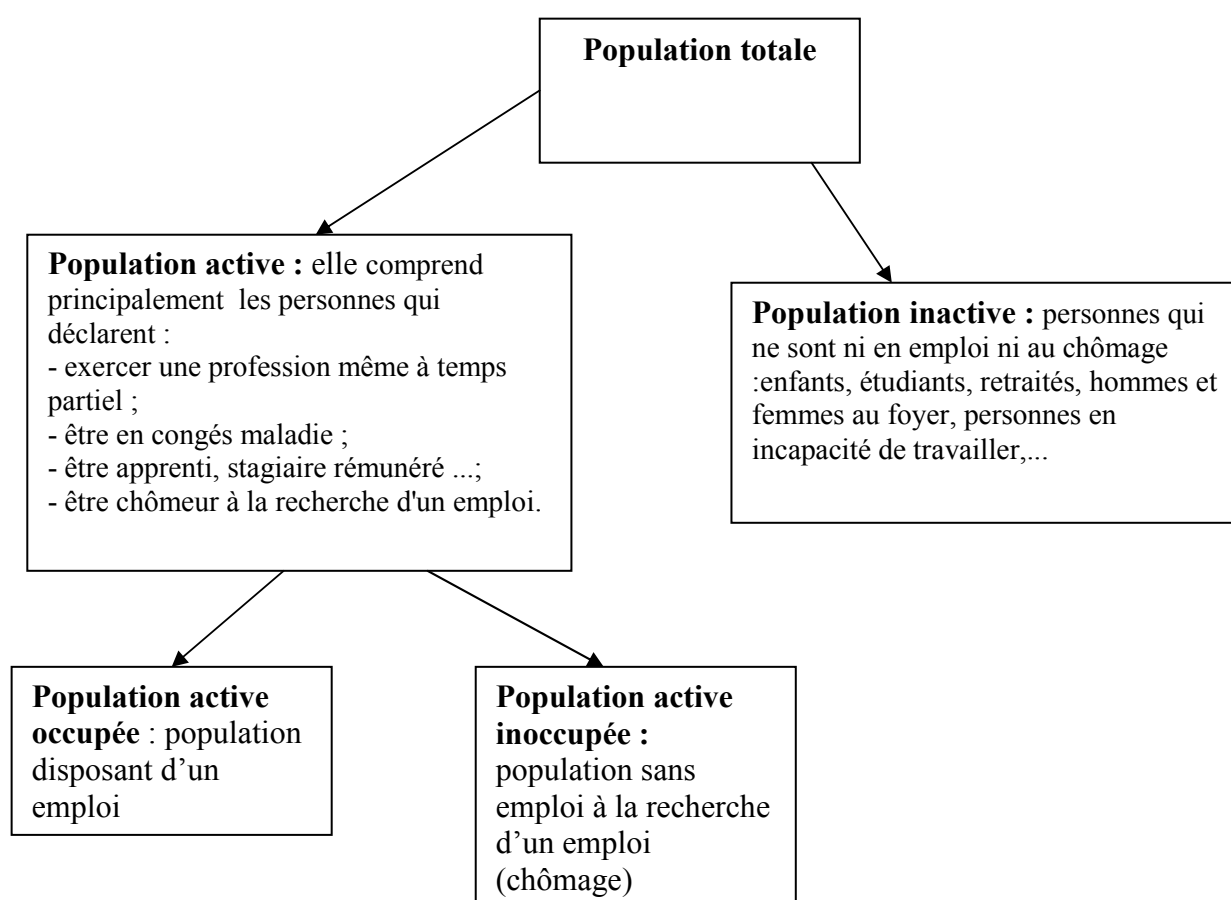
Population totale

Population active : elle comprend principalement les personnes qui déclarent :
- exercer une profession même à temps partiel ;
- être en congés maladie ;
- être apprenti, stagiaire rémunéré ...;
- être chômeur à la recherche d'un emploi.

Population inactive : personnes qui ne sont ni en emploi ni au chômage :enfants, étudiants, retraités, hommes et femmes au foyer, personnes en incapacité de travailler,...

Population active occupée : population disposant d'un emploi

Population active inoccupée : population sans emploi à la recherche d'un emploi (chômage)